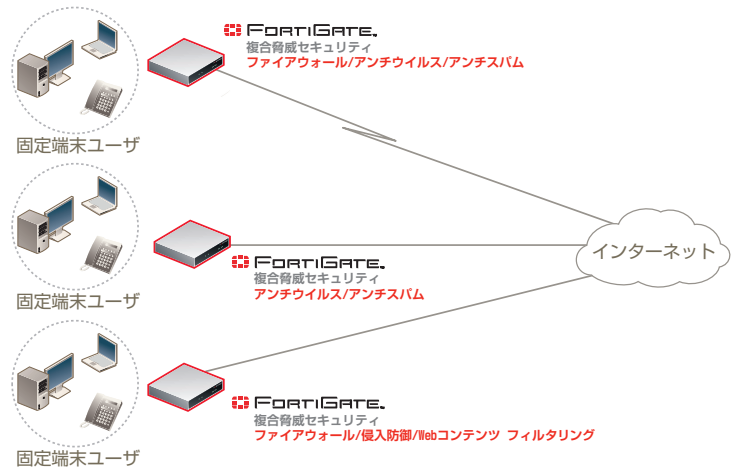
FortiGate.
複合脅威セキュリティ
ファイアウォール/アンチウイルス/アンチスパム

固定端末ユーザ

FortiGate.
複合脅威セキュリティ
アンチウイルス/アンチスパム

インターネット

固定端末ユーザ

FortiGate.
複合脅威セキュリティ
ファイアウォール/侵入防御/Webコンテンツ フィルタリング

固定端末ユーザ